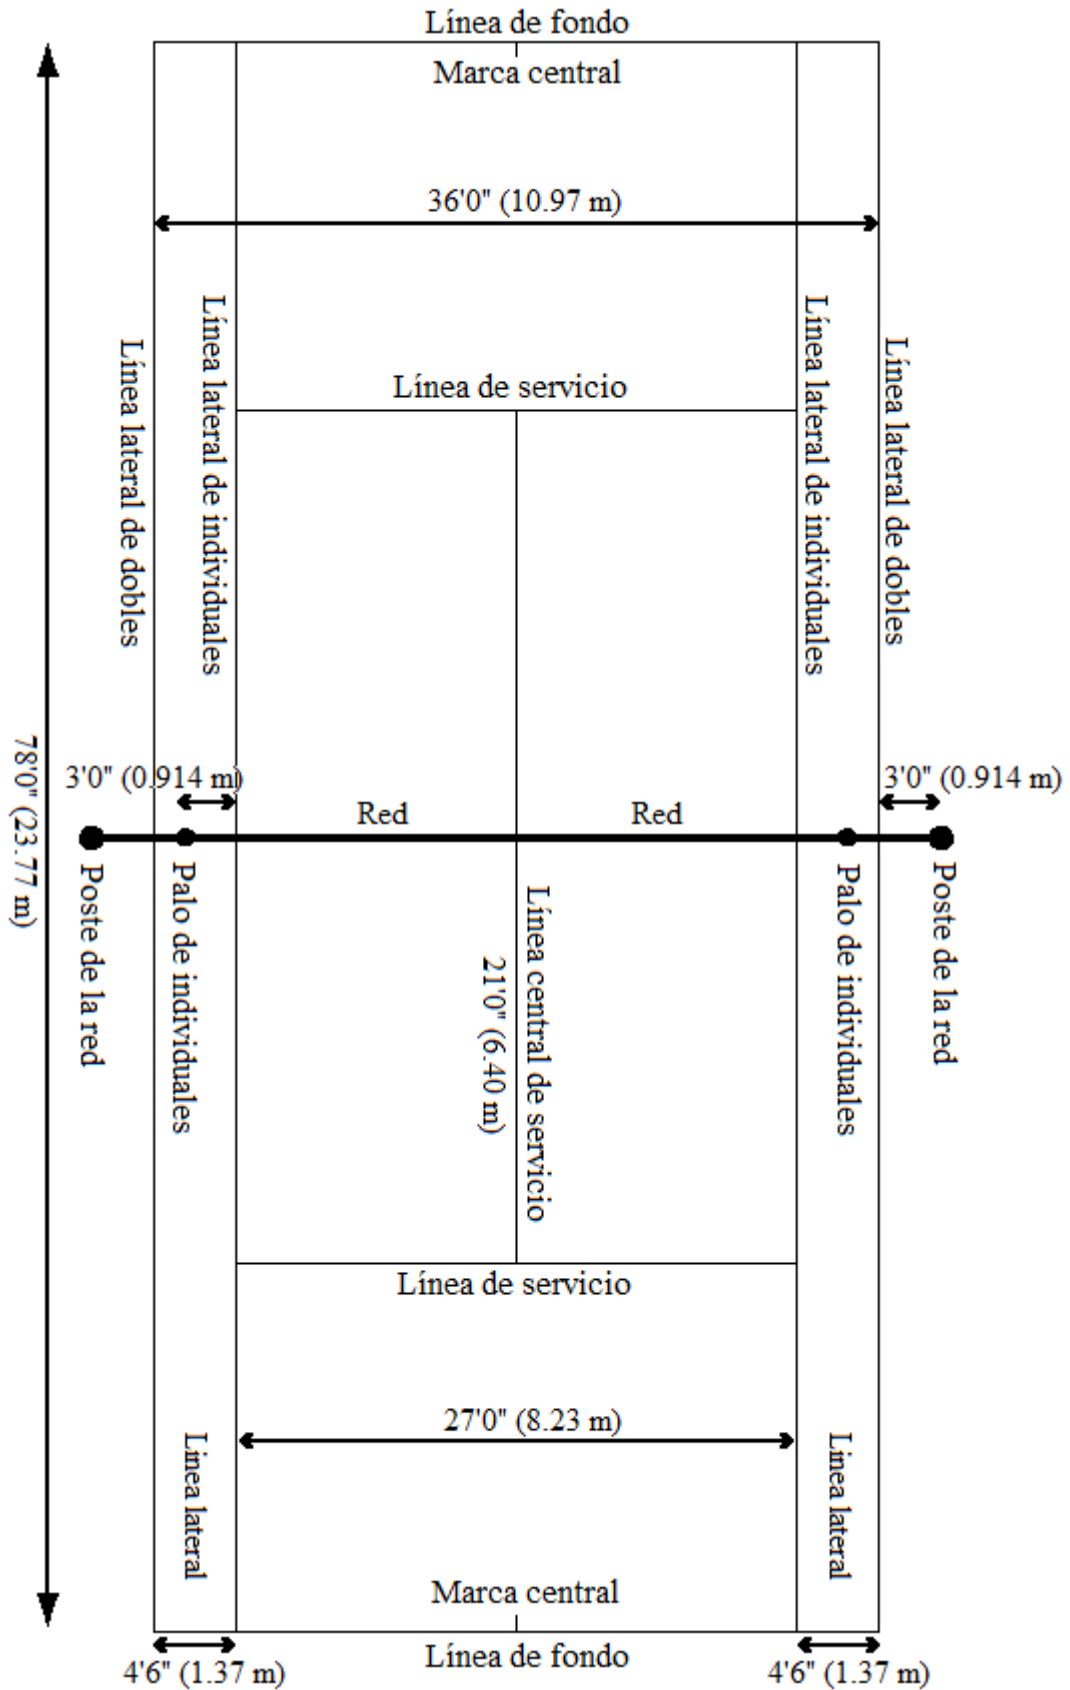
Línea de fondo
Marca central
36'0" (10.97 m)
Línea lateral de dobles
Línea lateral de individuales
Línea lateral de individuales
Línea lateral de dobles
Línea de servicio
78'0" (23.77 m)
3'0" (0.914 m)
3'0" (0.914 m)
Red
Red
Poste de la red
Palo de individuales
Línea central de servicio
21'0" (6.40 m)
Palo de individuales
Poste de la red
Línea de servicio
27'0" (8.23 m)
Línea lateral
Línea lateral
Marca central
Línea de fondo
4'6" (1.37 m)
4'6" (1.37 m)